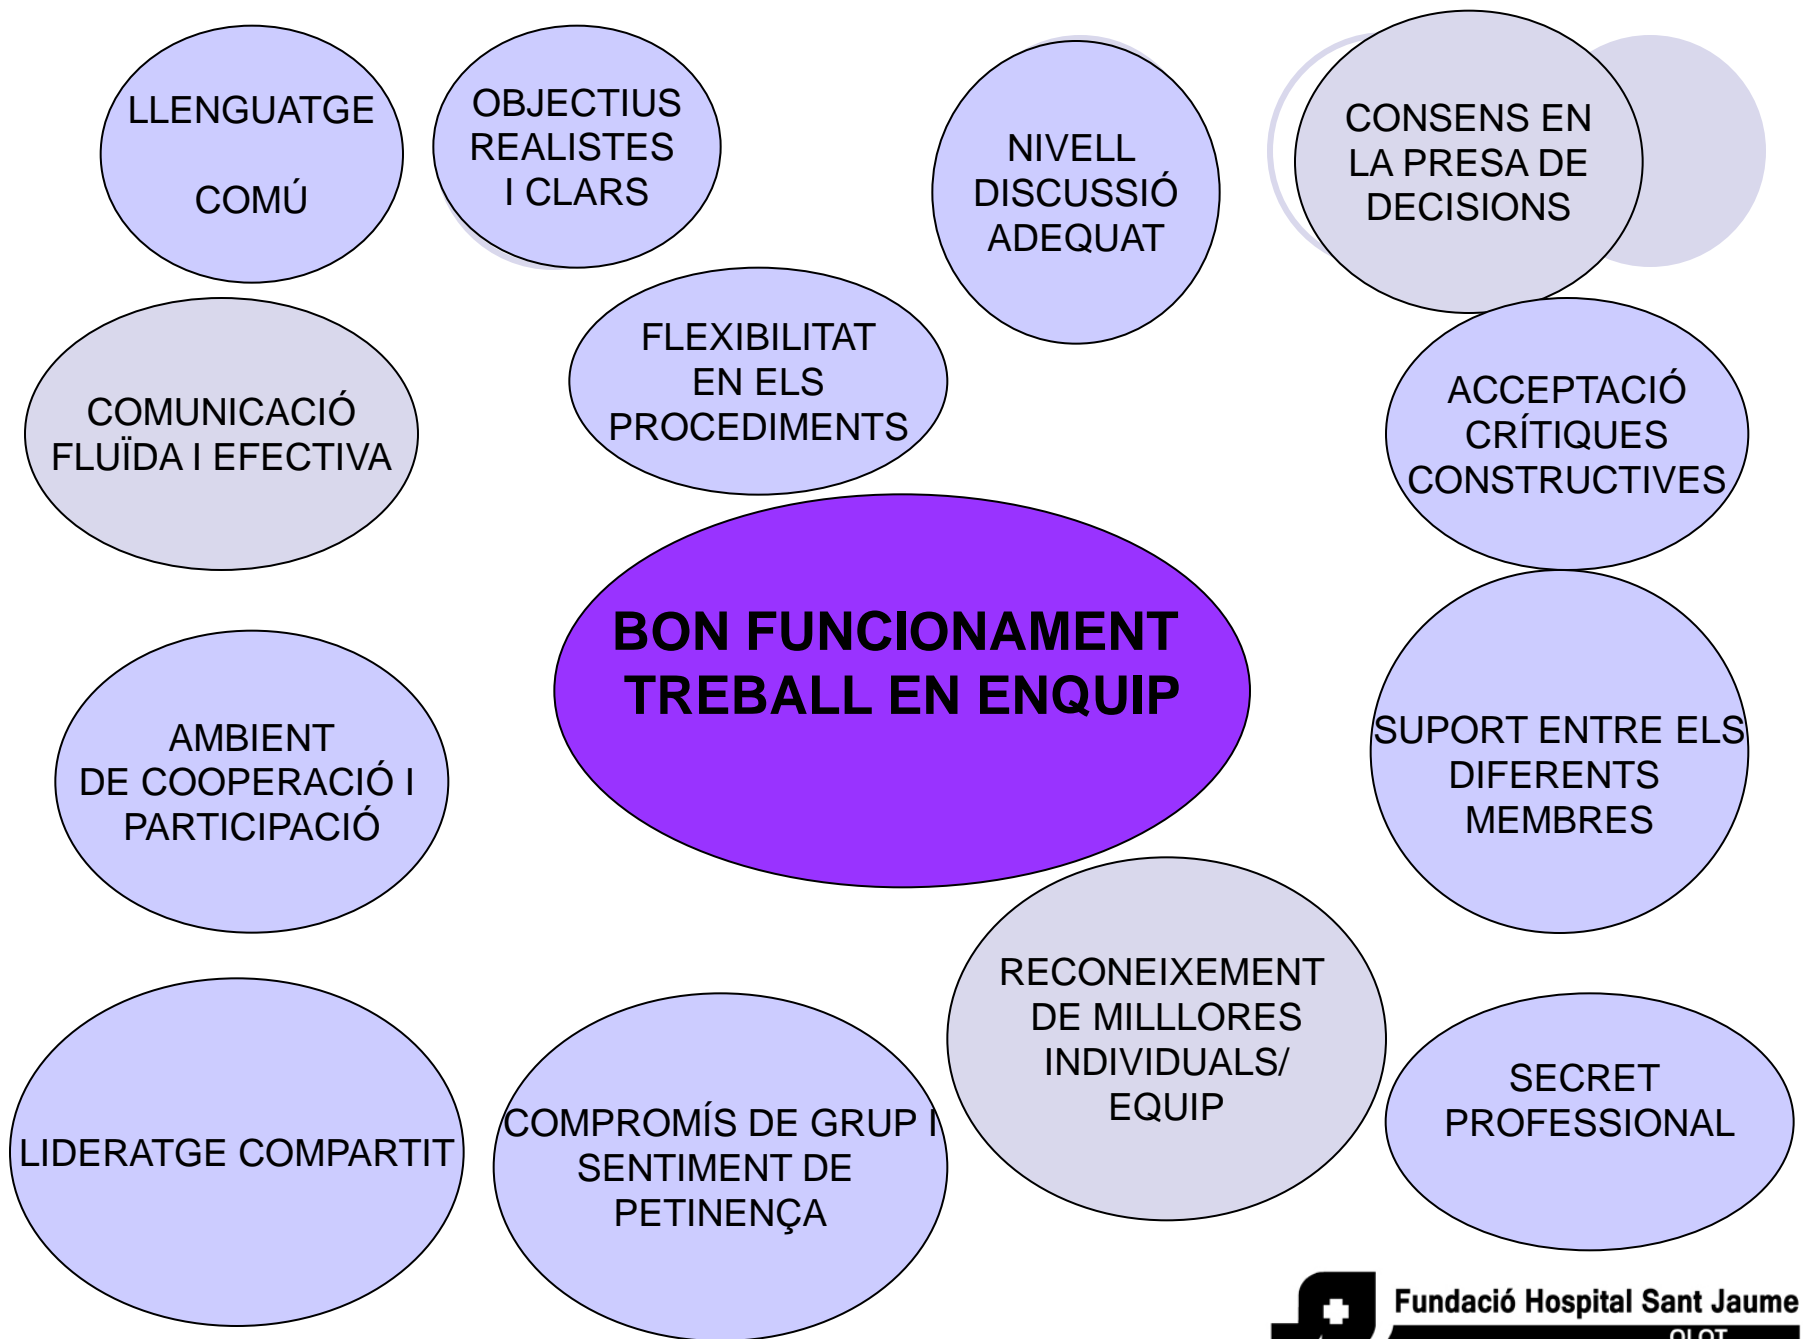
LLENGUATGE

COMÚ

OBJECTIUS REALISTES I CLARS

NIVELL DISCUSSIÓ ADEQUAT

CONSENS EN LA PRESA DE DECISIONS

FLEXIBILITAT EN ELS PROCEDIMENTS

COMUNICACIÓ FLUÏDA I EFECTIVA

ACCEPTACIÓ CRÍTIQUES CONSTRUCTIVES

BON FUNCIONAMENT TREBALL EN ENQUIP

AMBIENT DE COOPERACIÓ I PARTICIPACIÓ

SUPORT ENTRE ELS DIFERENTS MEMBRES

RECONEIXEMENT DE MILLLORES INDIVIDUALS/ EQUIP

LIDERATGE COMPARTIT

COMPROMÍS DE GRUP I SENTIMENT DE PETINENÇA

SECRET PROFESSIONAL

Fundació Hospital Sant Jaume
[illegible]